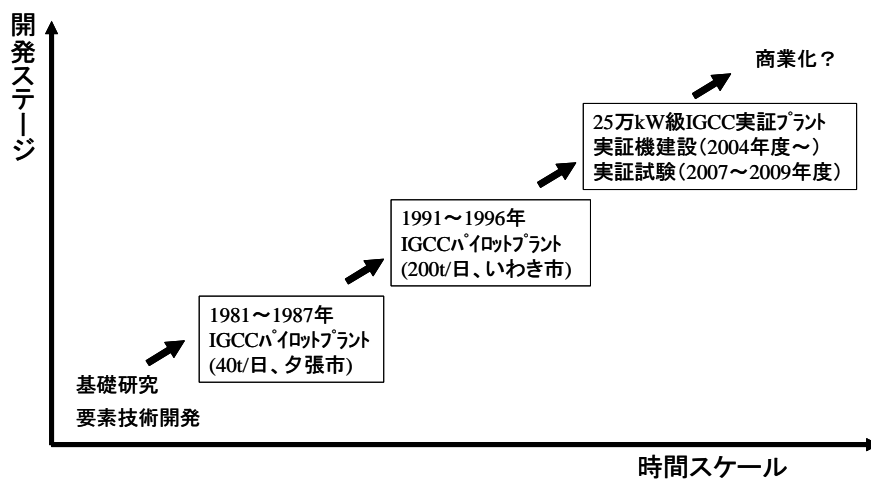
開発ステージ

商業化？

25万kW級IGCC実証プラント
実証機建設（2004年度～）
実証試験（2007～2009年度）

1991～1996年
IGCCパイロットプラント
(200t/日、いわき市)

1981～1987年
IGCCパイロットプラント
(40t/日、夕張市)

基礎研究
要素技術開発

時間スケール